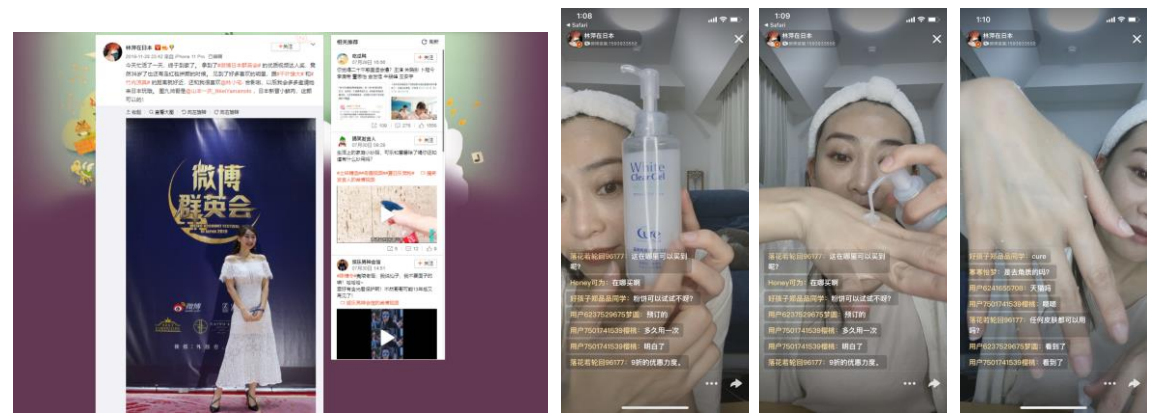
林萍在日本

+关注

微博
群英会

1:08
林萍在日本

White
Clear Gel
Cure

落花若轮回96177：这在哪里可以买到呢？
Honey可力：在哪买啊
好孩子邢晶晶同学：粉饼可以试试不呢？
用户6237529675梦圆：预订的
用户7501741539榴桃：多久用一次
用户7501741539榴桃：明白了
落花若轮回96177：9折的优惠力度。

1:09
林萍在日本

落花若轮回96177：这在哪里可以买到呢？
Honey可力：在哪买啊
好孩子邢晶晶同学：粉饼可以试试不呢？
用户6237529675梦圆：预订的
用户7501741539榴桃：多久用一次
用户7501741539榴桃：明白了
落花若轮回96177：9折的优惠力度。

1:10
林萍在日本

好孩子邢晶晶同学：cure
事事恬梦：是去角质的吗？
用户6241655708：天猫吗
用户7501741539榴桃：嗯嗯
落花若轮回96177：任何皮肤都可以用吗？
用户6237529675梦圆：看到了
用户7501741539榴桃：看到了